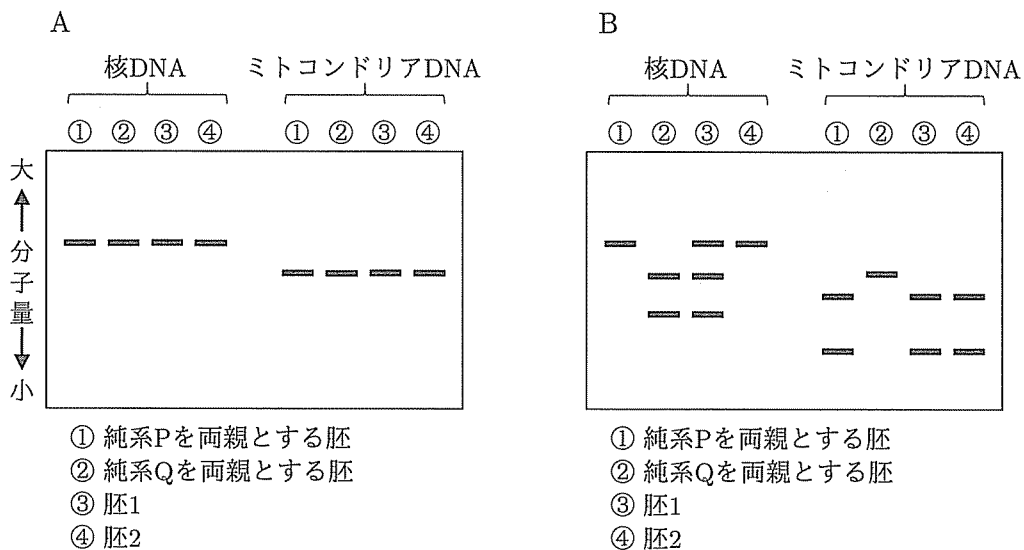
A

核DNA　ミトコンドリアDNA

① ② ③ ④　① ② ③ ④

大
分子量
小

① 純系Pを両親とする胚
② 純系Qを両親とする胚
③ 胚1
④ 胚2

B

核DNA　ミトコンドリアDNA

① ② ③ ④　① ② ③ ④

① 純系Pを両親とする胚
② 純系Qを両親とする胚
③ 胚1
④ 胚2